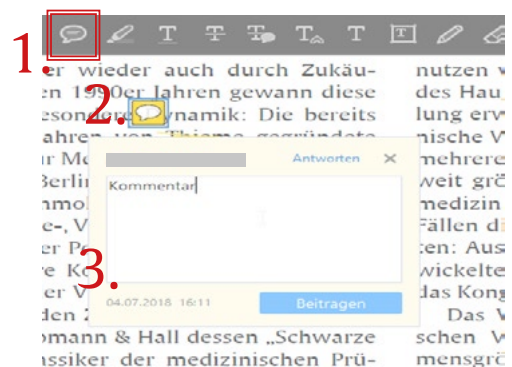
1.
2.
3.

er wieder auch durch Zukäu-
en 1990er Jahren gewann diese
esonder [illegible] ynamik: Die bereits
ahren von Thieme gegründete
r Mo
Berlin
nmol
e-, V
er Pr
e Ko
er V
den 2
omann & Hall dessen „Schwarze
assiker der medizinischen Prü-

nutzen v
des Hau
lung erw
nische V
mehrere
weit grö
medizin
Fällen d
ten: Aus
wickelte
das Kong
Das V
schen V
mensgrö

Antworten
Kommentar
04.07.2018 16:11
Beitragen